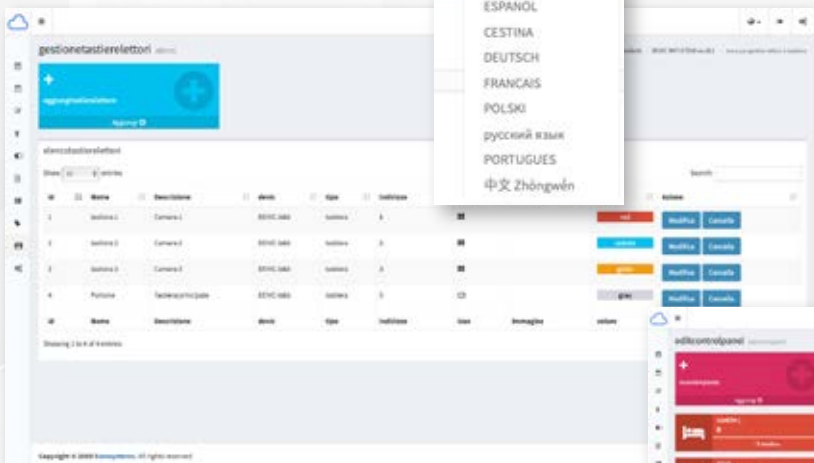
ESPANOL
CESTINA
DEUTSCH
FRANCAIS
POLSKI
русский язык
PORTUGUES
中文 Zhōngwén

gestionetastierelettori

aggiungitastierelettore

Aggiungi

elencotastierelettori

Show 10 entries

Search:

| id | Nome | Descrizione | devic | tipo | indirizzo | | | | Azione |
|---|---|---|---|---|---|---|---|---|---|
| 1 | bottone 1 | Camera 1 | EEVIC-lab | tastiera | 3 | | | red | Modifica Cancella |
| 2 | bottone 2 | Camera 2 | EEVIC-lab | tastiera | 2 | | | azzurro | Modifica Cancella |
| 3 | bottone 3 | Camera 3 | EEVIC-lab | tastiera | 3 | | | giallo | Modifica Cancella |
| 4 | Portone | Tastiera principale | EEVIC-lab | tastiera | 3 | | | grey | Modifica Cancella |
| id | Nome | Descrizione | devic | tipo | indirizzo | Uso | Immagine | colore | |

Showing 1 to 4 of 4 entries

Copyright © 2020 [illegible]. All rights reserved.

edilcontrolpanel

Aggiungi